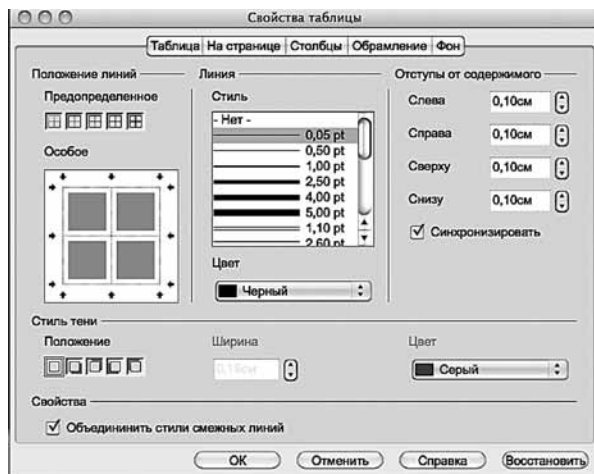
Свойства таблицы

Таблица | На странице | Столбцы | Обрамление | Фон

Положение линий

Предопределенное

Особое

Линия

Стиль

- Нет -
0,05 pt
0,50 pt
1,00 pt
2,50 pt
4,00 pt
5,00 pt
1,10 pt
2,60 pt

Цвет

Черный

Отступы от содержимого

Слева 0,10см

Справа 0,10см

Сверху 0,10см

Снизу 0,10см

Синхронизировать

Стиль тени

Положение

Ширина

0,18см

Цвет

Серый

Свойства

Объедининить стили смежных линий

OK | Отменить | Справка | Восстановить